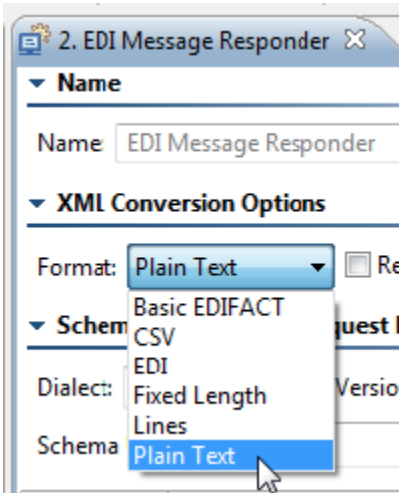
2. EDI Message Responder

Name

Name: EDI Message Responder

XML Conversion Options

Format: Plain Text

Re

Schem

quest

Basic EDIFACT
CSV
EDI
Fixed Length
Lines
Plain Text

Dialect:

Versio

Schema